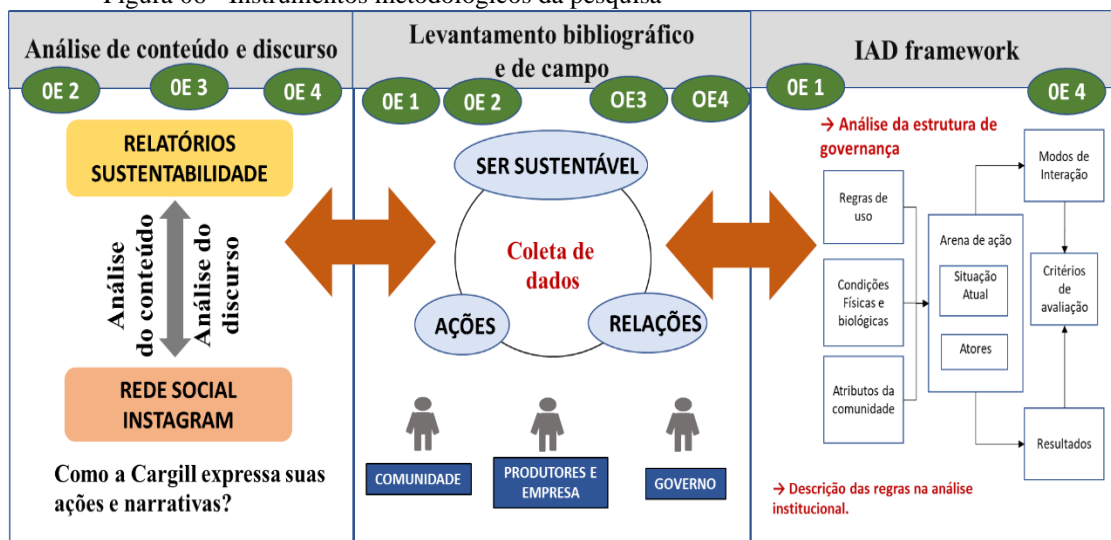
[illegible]

Análise de conteúdo e discurso

OE 2 OE 3 OE 4

RELATÓRIOS SUSTENTABILIDADE

Análise do conteúdo

Análise do discurso

REDE SOCIAL INSTAGRAM

Como a Cargill expressa suas ações e narrativas?

Levantamento bibliográfico e de campo

OE 1 OE 2 OE3 OE4

SER SUSTENTÁVEL

Coleta de dados

AÇÕES

RELAÇÕES

COMUNIDADE

PRODUTORES E EMPRESA

GOVERNO

IAD framework

OE 1 OE 4

→ Análise da estrutura de governança

Regras de uso

Condições Físicas e biológicas

Atributos da comunidade

Arena de ação

Situação Atual

Atores

Modos de Interação

Critérios de avaliação

Resultados

→ Descrição das regras na análise institucional.